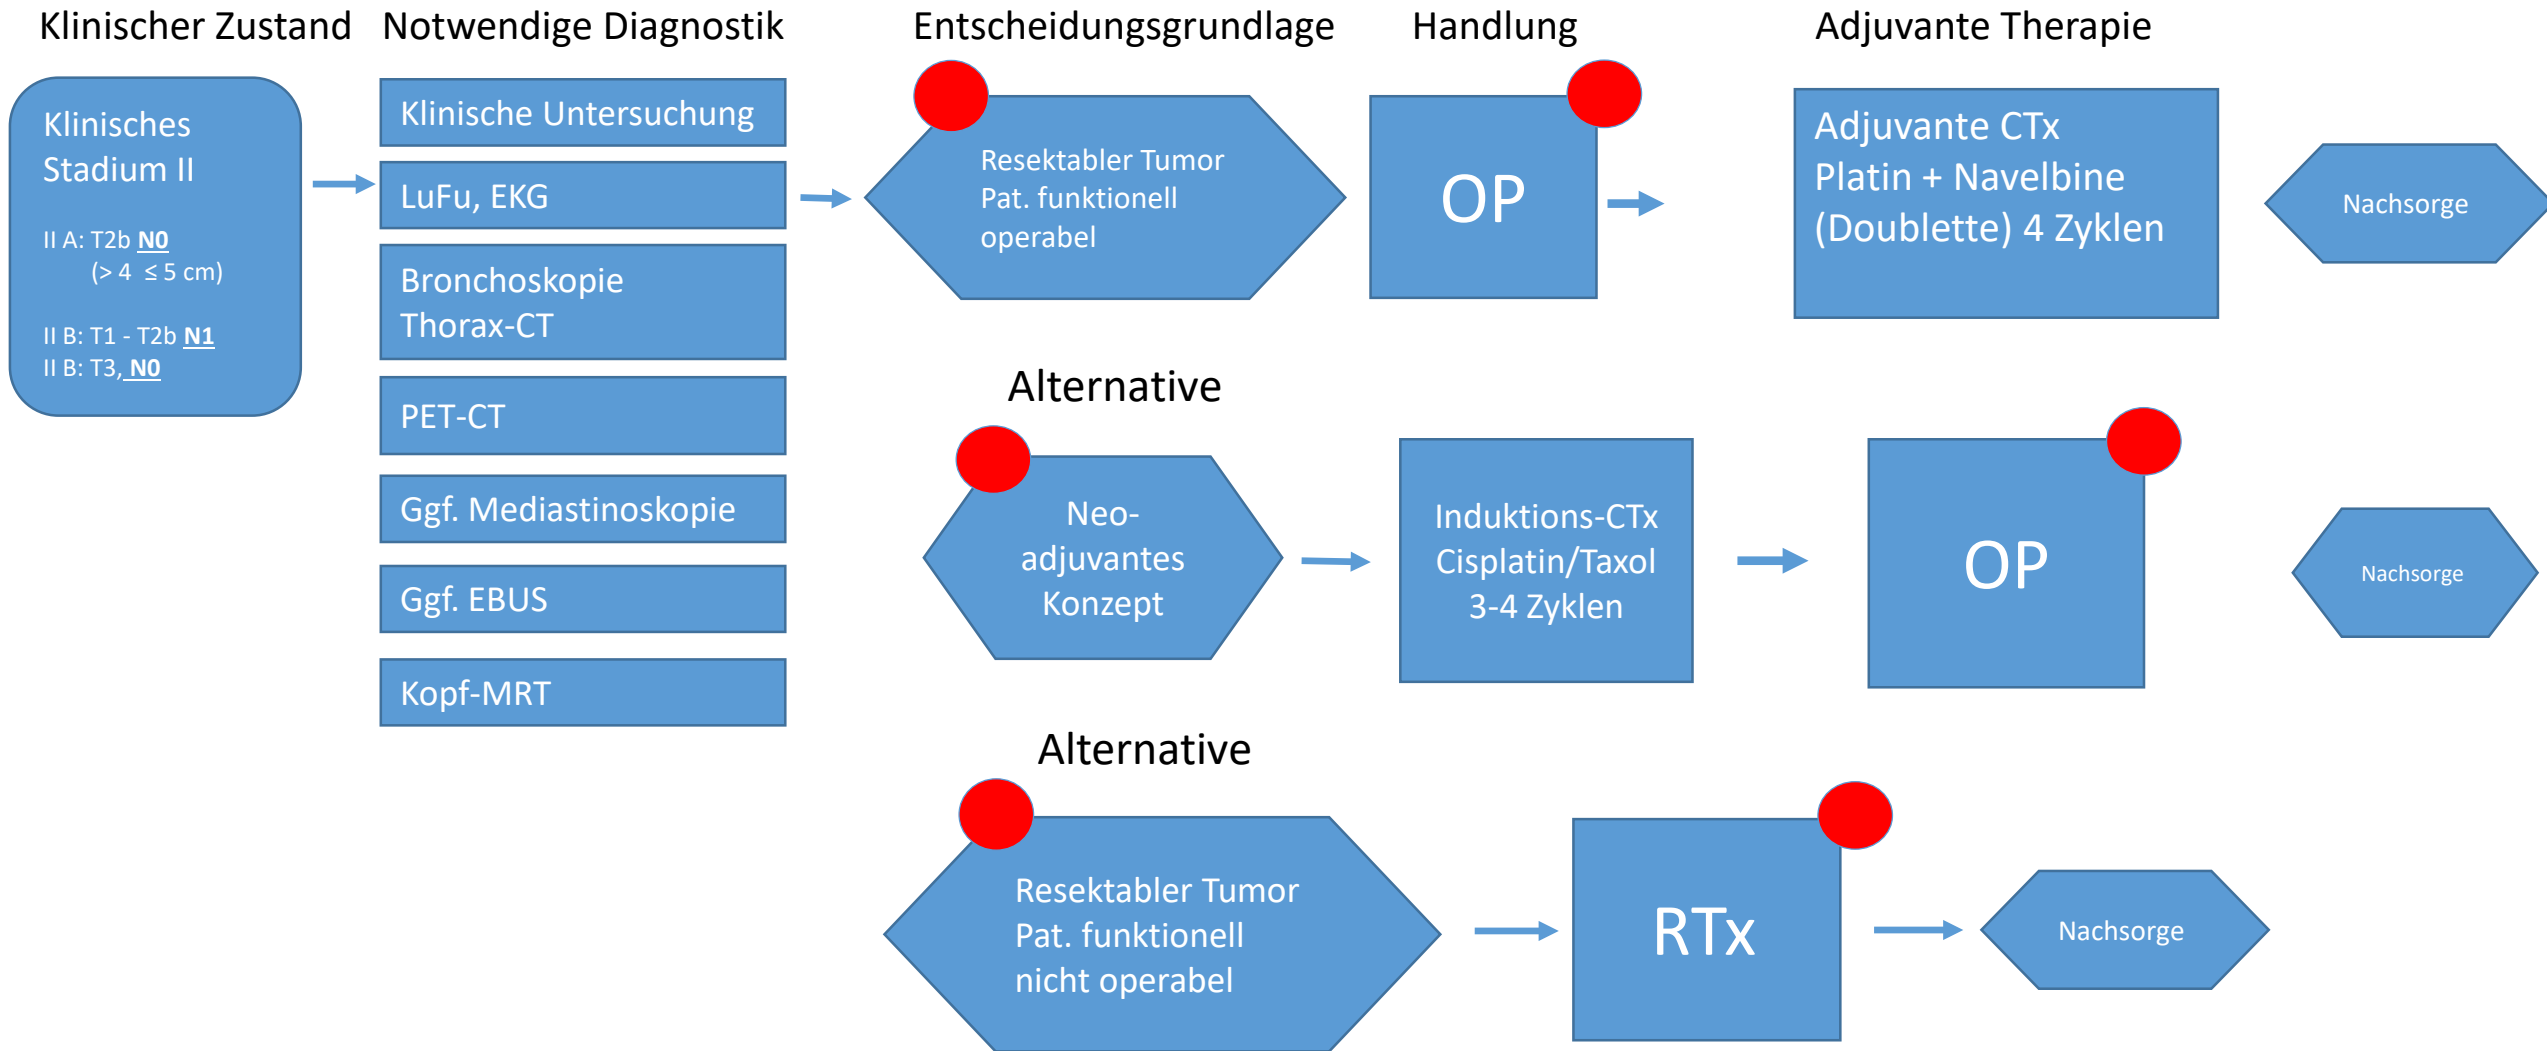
Klinischer Zustand

Notwendige Diagnostik

Entscheidungsgrundlage

Handlung

Adjuvante Therapie

Klinisches Stadium II

II A: T2b N0
(> 4 ≤ 5 cm)

II B: T1 - T2b N1
II B: T3, N0

Klinische Untersuchung

LuFu, EKG

Bronchoskopie
Thorax-CT

PET-CT

Ggf. Mediastinoskopie

Ggf. EBUS

Kopf-MRT

Resektabler Tumor
Pat. funktionell
operabel

OP

Adjuvante CTx
Platin + Navelbine
(Doublette) 4 Zyklen

Nachsorge

Alternative

Neo-
adjuvantes
Konzept

Induktions-CTx
Cisplatin/Taxol
3-4 Zyklen

OP

Nachsorge

Alternative

Resektabler Tumor
Pat. funktionell
nicht operabel

RTx

Nachsorge